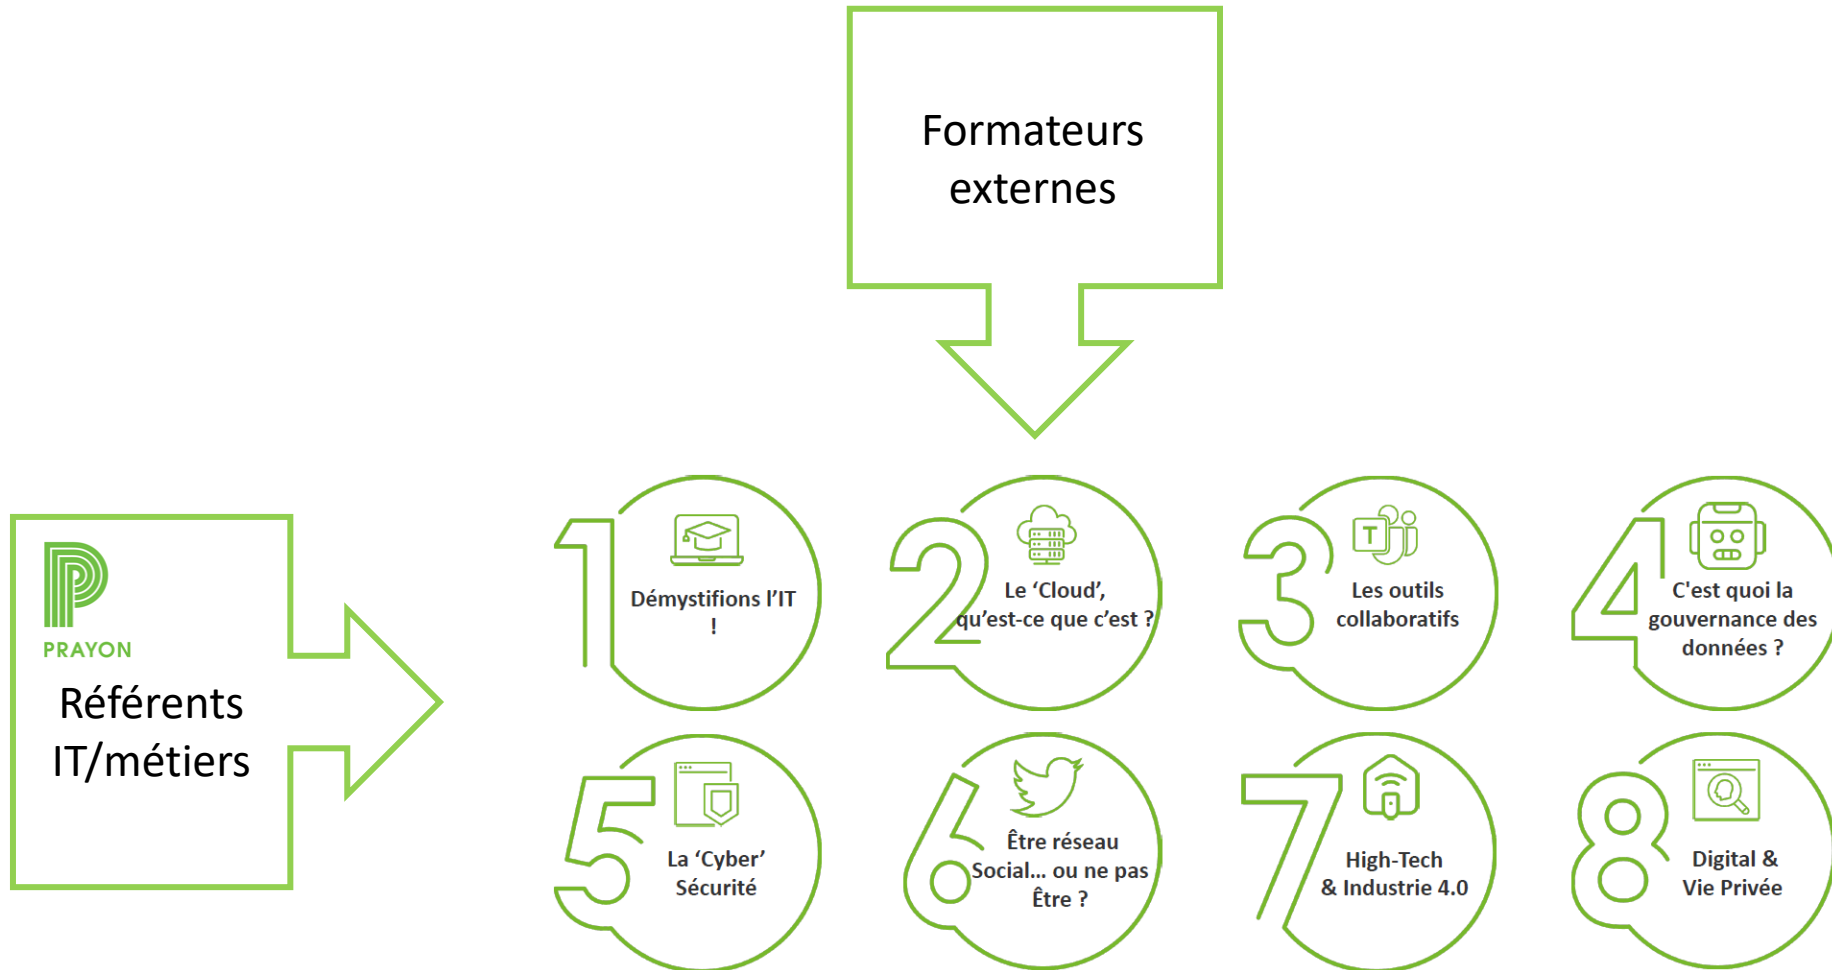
Formateurs externes

PRAYON

Référents IT/métiers

1 Démystifions l'IT !

2 Le 'Cloud', qu'est-ce que c'est ?

3 Les outils collaboratifs

4 C'est quoi la gouvernance des données ?

5 La 'Cyber' Sécurité

6 Être réseau Social… ou ne pas Être ?

7 High-Tech & Industrie 4.0

8 Digital & Vie Privée